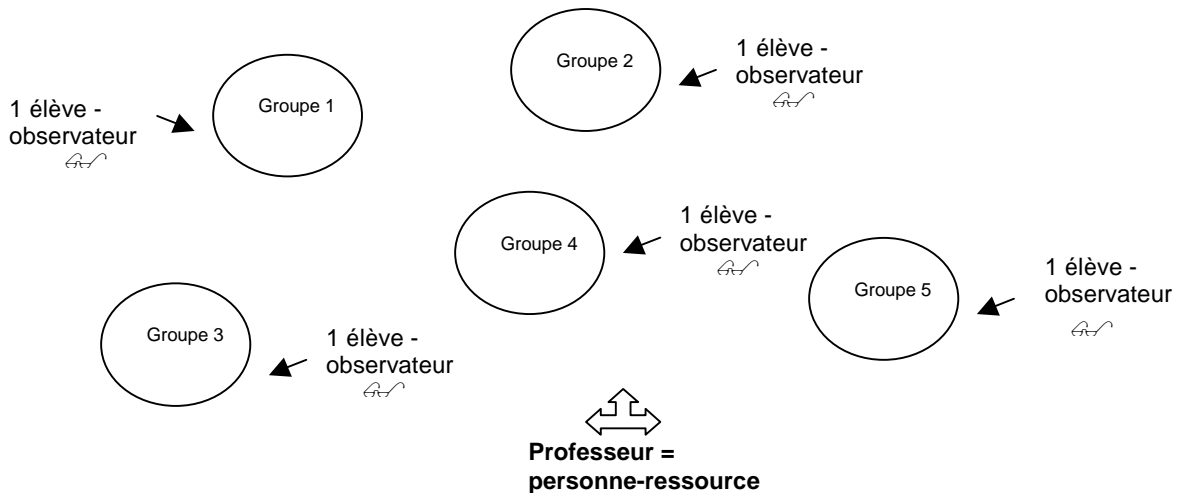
Groupe 2

1 élève - observateur

1 élève - observateur

Groupe 1

Groupe 4

1 élève - observateur

Groupe 5

1 élève - observateur

Groupe 3

1 élève - observateur

**Professeur = personne-ressource**